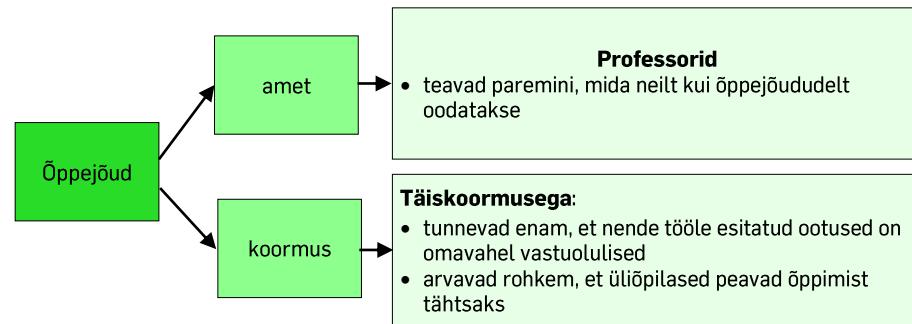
Õppejõud

amet

koormus

**Professorid**
• teavad paremini, mida neilt kui õppejõududelt oodatakse

**Täiskoormusega**:
• tunnevad enam, et nende tööle esitatud ootused on omavahel vastuolulised
• arvavad rohkem, et üliõpilased peavad õppimist tähtsaks